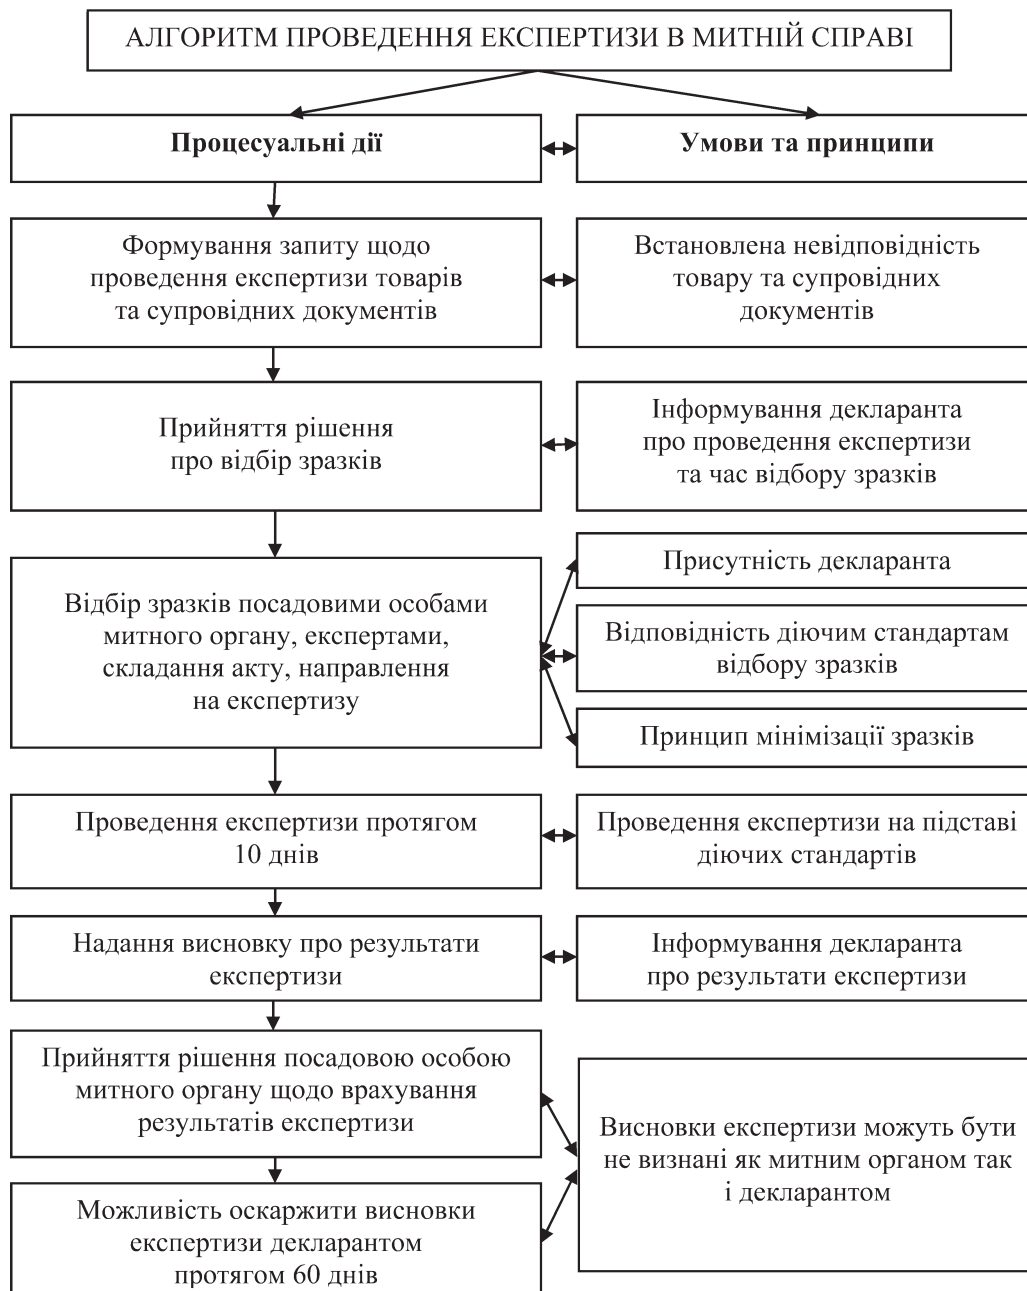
АЛГОРИТМ ПРОВЕДЕННЯ ЕКСПЕРТИЗИ В МИТНІЙ СПРАВІ

**Процесуальні дії**

**Умови та принципи**

Формування запиту щодо проведення експертизи товарів та супровідних документів

Встановлена невідповідність товару та супровідних документів

Прийняття рішення про відбір зразків

Інформування декларанта про проведення експертизи та час відбору зразків

Відбір зразків посадовими особами митного органу, експертами, складання акту, направлення на експертизу

Присутність декларанта

Відповідність діючим стандартам відбору зразків

Принцип мінімізації зразків

Проведення експертизи протягом 10 днів

Проведення експертизи на підставі діючих стандартів

Надання висновку про результати експертизи

Інформування декларанта про результати експертизи

Прийняття рішення посадовою особою митного органу щодо врахування результатів експертизи

Можливість оскаржити висновки експертизи декларантом протягом 60 днів

Висновки експертизи можуть бути не визнані як митним органом так і декларантом